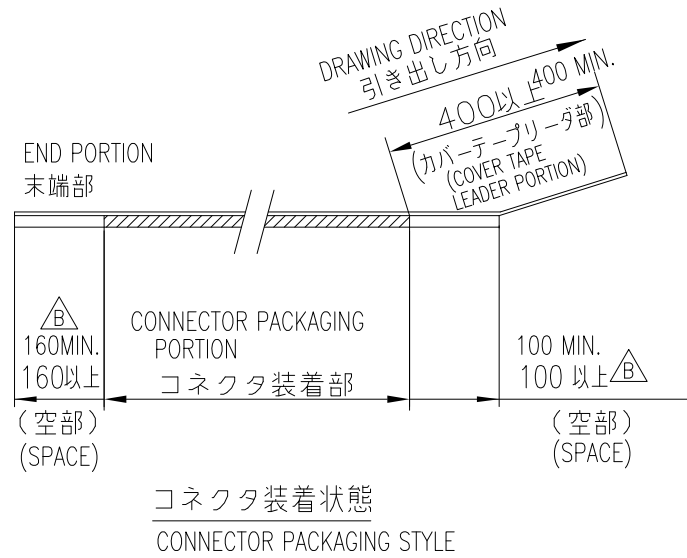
DRAWING DIRECTION
引き出し方向

400以上400 MIN.
(カバーテープリーダ部)
(COVER TAPE LEADER PORTION)

END PORTION
末端部

B
160MIN.
160以上

CONNECTOR PACKAGING PORTION
コネクタ装着部

100 MIN.
100 以上 B

(空部)
(SPACE)

(空部)
(SPACE)

コネクタ装着状態
CONNECTOR PACKAGING STYLE